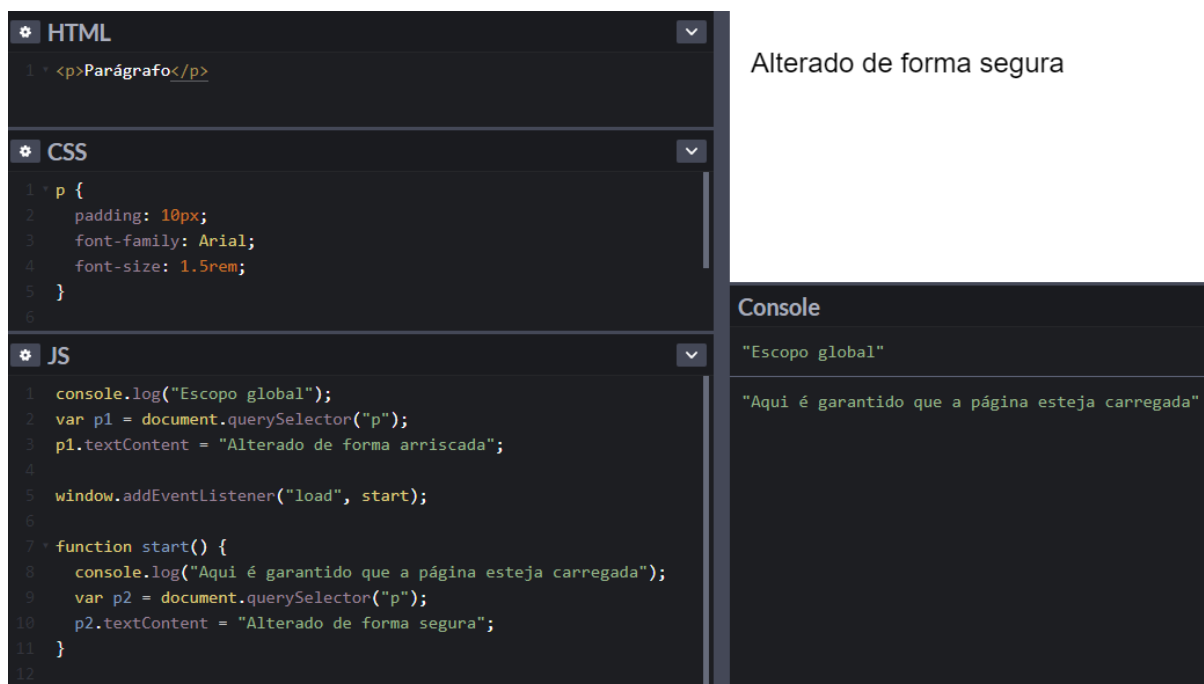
HTML

1 <p>Parágrafo</p>

CSS

1 p {
2   padding: 10px;
3   font-family: Arial;
4   font-size: 1.5rem;
5 }
6

JS

1 console.log("Escopo global");
2 var p1 = document.querySelector("p");
3 p1.textContent = "Alterado de forma arriscada";
4
5 window.addEventListener("load", start);
6
7 function start() {
8   console.log("Aqui é garantido que a página esteja carregada");
9   var p2 = document.querySelector("p");
10   p2.textContent = "Alterado de forma segura";
11 }
12

Alterado de forma segura

Console

"Escopo global"

"Aqui é garantido que a página esteja carregada"